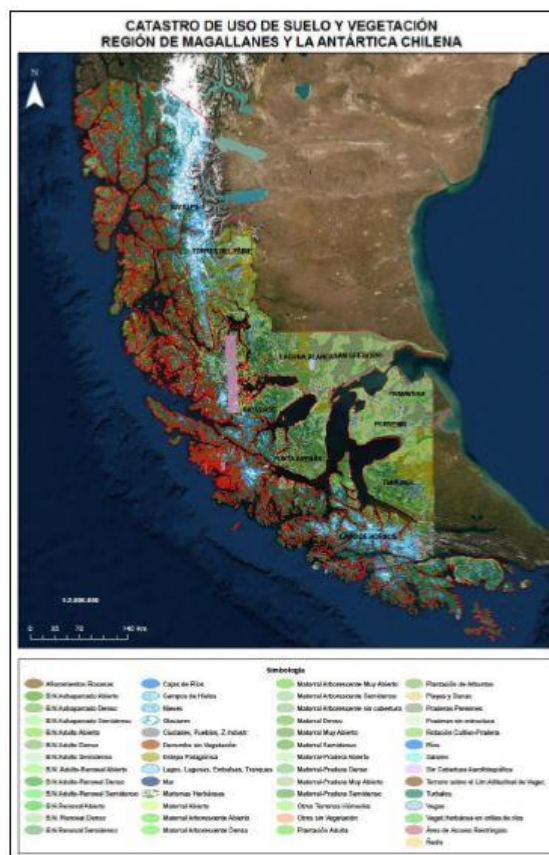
CATASTRO DE USO DE SUELO Y VEGETACIÓN
REGIÓN DE MAGALLANES Y LA ANTÁRTICA CHILENA

N

NATALES

TORRES DEL PAINE

LAGUNA BLANCA

SAN GREGORIO

PRIMAVERA

PORVENIR

RIO VERDE

PUNTA ARENAS

TIMAUKEL

CABO DE HORNOS

1:2.000.000

0 35 70 140 Km

Simbología

Afloramientos Rocosos
BN Achaparrado Abierto
BN Achaparrado Denso
BN Achaparrado Semidenso
BN Adulto Abierto
BN Adulto Denso
BN Adulto Semidenso
BN Adulto-Renoval Abierto
BN Adulto-Renoval Denso
BN Adulto-Renoval Semidenso
BN Renoval Abierto
BN Renoval Denso
BN Renoval Semidenso
Cajas de Ríos
Campos de Hielos
Nieves
Glaciares
Ciudades, Pueblos, Z. Indust.
Derrumbe sin Vegetación
Estepa Patagónica
Lagos, Lagunas, Embalses, Tranques
Mar
Marismas Herbáceas
Matorral Abierto
Matorral Arborescente Abierto
Matorral Arborescente Denso
Matorral Arborescente Muy Abierto
Matorral Arborescente Semidenso
Matorral Arborescente sin cubierta
Matorral Denso
Matorral Muy Abierto
Matorral Semidenso
Matorral-Pradera Abierto
Matorral-Pradera Denso
Matorral-Pradera Muy Abierto
Matorral-Pradera Semidenso
Otros Terrenos Húmedos
Otros sin Vegetación
Plantación Adulta
Plantación de Arbustos
Playas y Dunas
Praderas Perennes
Praderas sin estructura
Rotación Cultivo-Pradera
Ríos
Salares
Sin Cubiertas Xerofitopáticas
Terreno sobre el Lim Altitudinal de Veget.
Turbales
Vegas
Veget.Herbácea en orillas de ríos
Área de Acceso Restringido
Ñadis